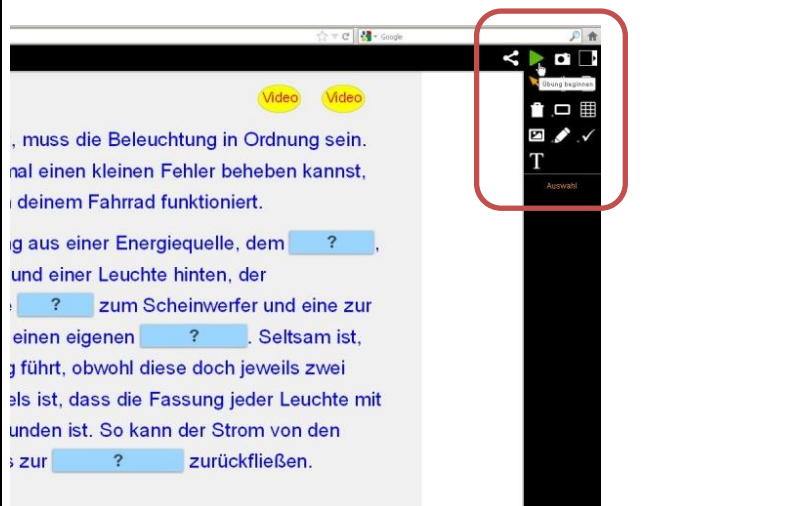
Google

Übung beginnen

Auswahl

Video Video

, muss die Beleuchtung in Ordnung sein. mal einen kleinen Fehler beheben kannst, deinem Fahrrad funktioniert.

g aus einer Energiequelle, dem ?, und einer Leuchte hinten, der ? zum Scheinwerfer und eine zur einen eigenen ?. Seltsam ist, g führt, obwohl diese doch jeweils zwei els ist, dass die Fassung jeder Leuchte mit unden ist. So kann der Strom von den s zur ? zurückfließen.